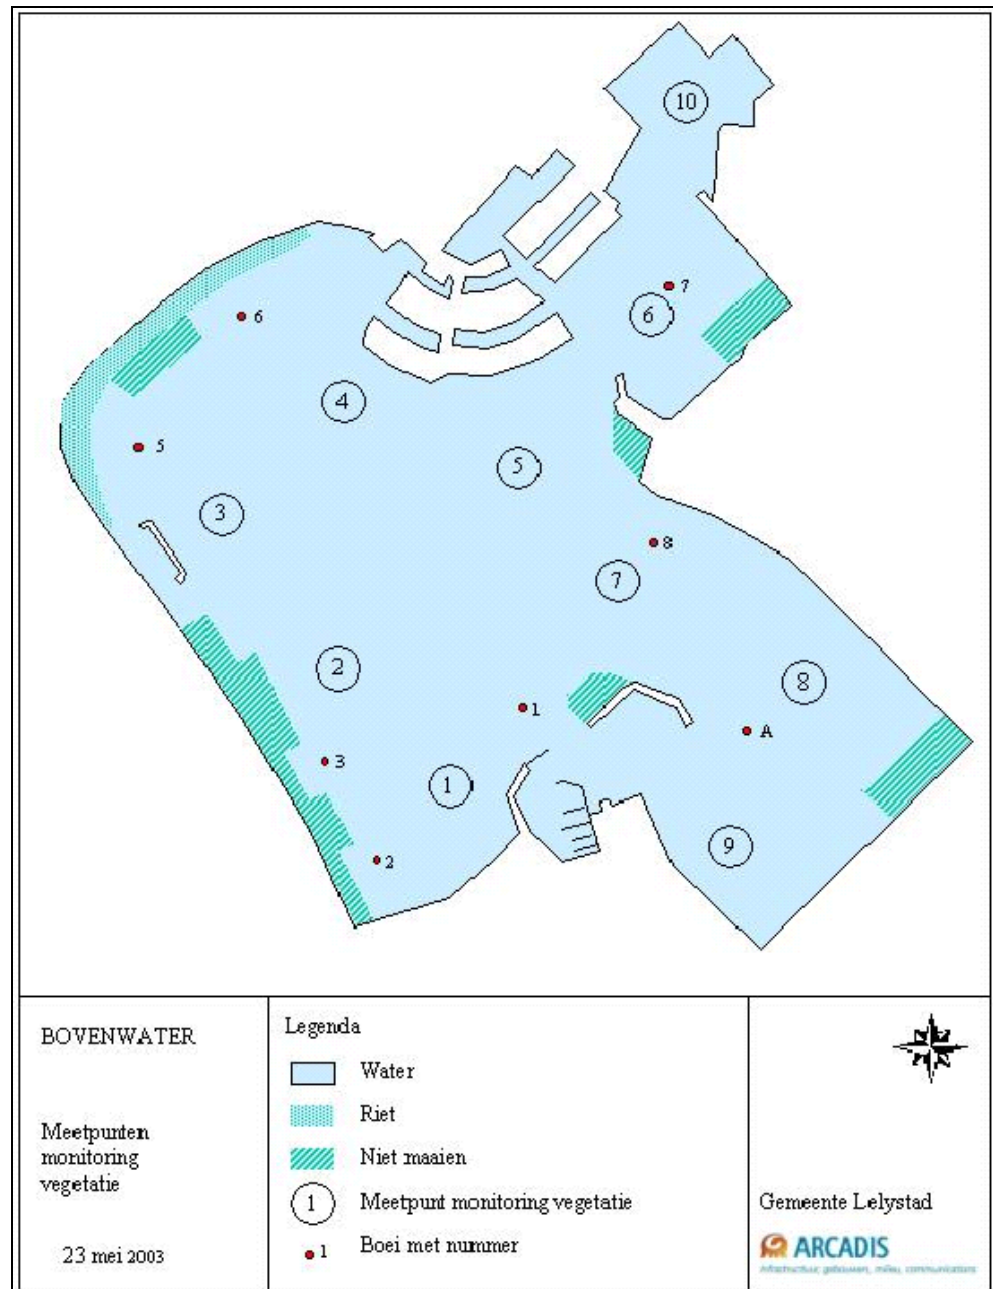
10

7

6

6

4

5

5

3

8

7

2

8

1

A

3

1

9

2

BOVENWATER

Meetpunten monitoring vegetatie

23 mei 2003

Legenda

Water

Riet

Niet maaien

1 Meetpunt monitoring vegetatie

1 Boei met nummer

Gemeente Lelystad

ARCADIS

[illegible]